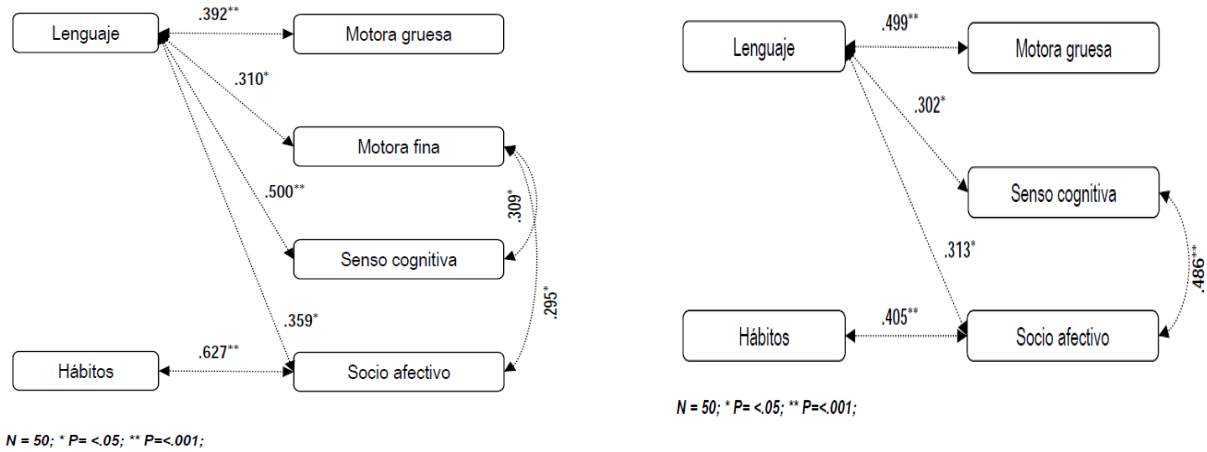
Lenguaje
.392**
Motora gruesa
.310*
Motora fina
.500**
.309*
Senso cognitiva
.295*
.359*
Hábitos
.627**
Socio afectivo

N = 50; * P= <.05; ** P=<.001;

Lenguaje
.499**
Motora gruesa
.302*
Senso cognitiva
.313*
.486**
Hábitos
.405**
Socio afectivo

N = 50; * P= <.05; ** P=<.001;